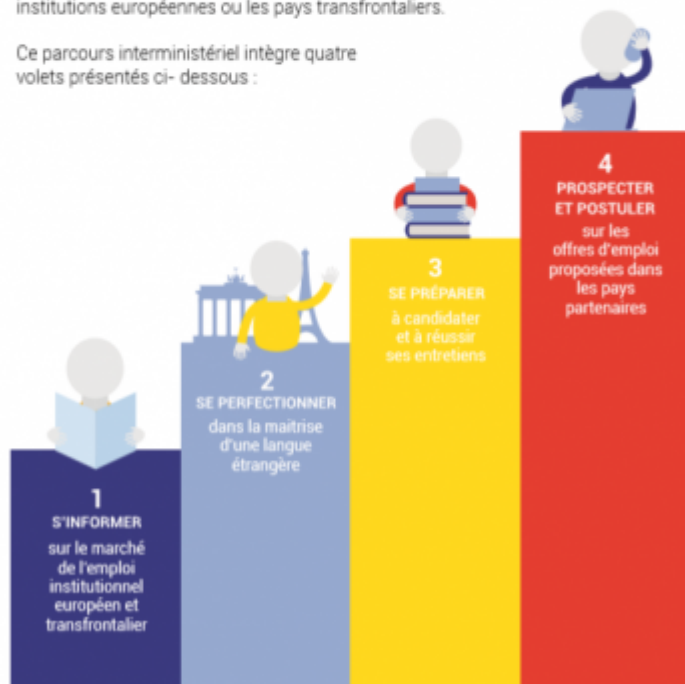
institutions européennes ou les pays transfrontaliers.

Ce parcours interministériel intègre quatre volets présentés ci- dessous :

4
PROSPECTER ET POSTULER
sur les offres d'emploi proposées dans les pays partenaires

3
SE PRÉPARER
à candidater et à réussir ses entretiens

2
SE PERFECTIONNER
dans la maitrise d'une langue étrangère

1
S'INFORMER
sur le marché de l'emploi institutionnel européen et transfrontalier